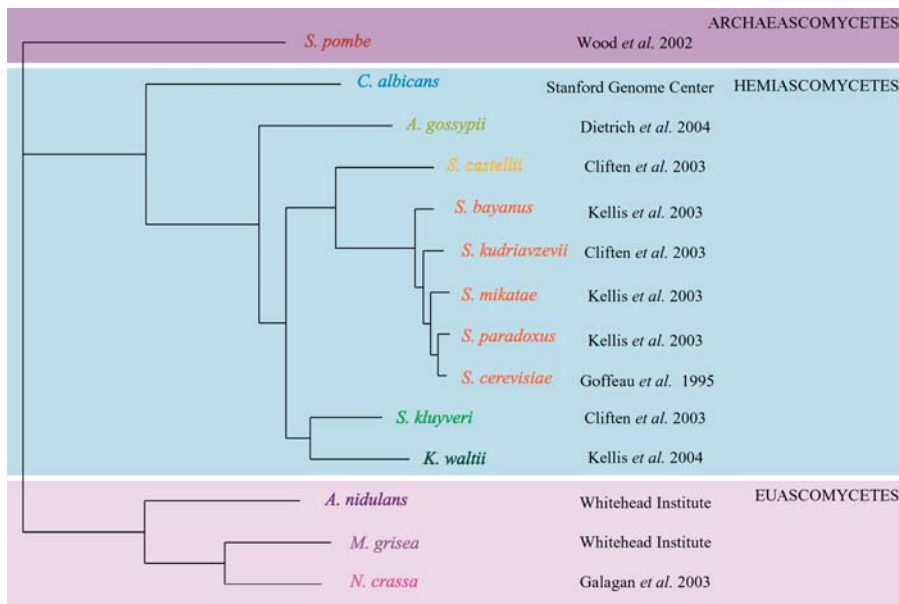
ARCHAEASCOMYCETES

S. pombe Wood et al. 2002

HEMIASCOMYCETES

C. albicans Stanford Genome Center

A. gossypii Dietrich et al. 2004

S. castellii Cliften et al. 2003

S. bayanus Kellis et al. 2003

S. kudriavzevii Cliften et al. 2003

S. mikatae Kellis et al. 2003

S. paradoxus Kellis et al. 2003

S. cerevisiae Goffeau et al. 1995

S. kluyveri Cliften et al. 2003

K. waltii Kellis et al. 2004

EUASCOMYCETES

A. nidulans Whitehead Institute

M. grisea Whitehead Institute

N. crassa Galagan et al. 2003